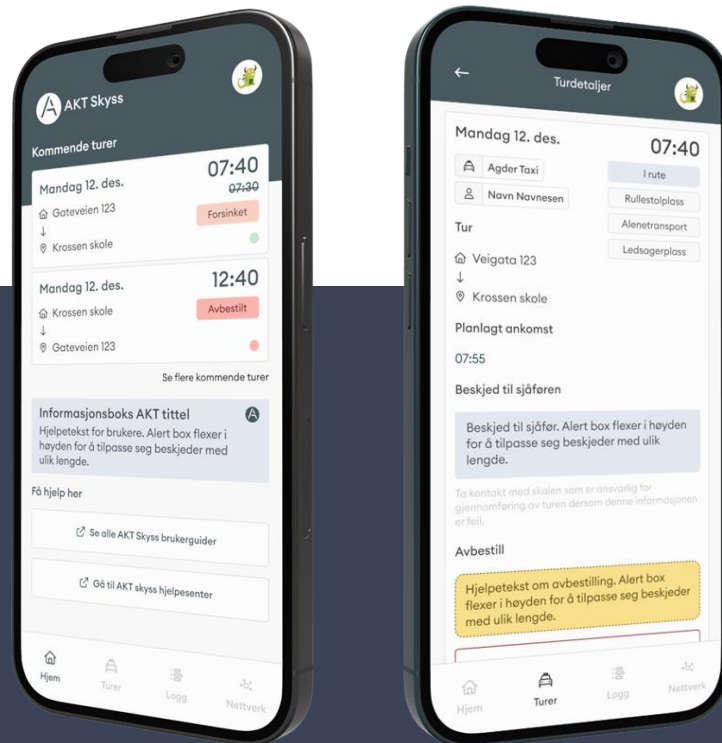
AKT Skyss

Kommende turer

Mandag 12. des.
07:40
07:30
Gateveien 123
Forsinket
↓
Krossen skole

Mandag 12. des.
12:40
Krossen skole
Avbestilt
↓
Gateveien 123

Se flere kommende turer

Informasjonsboks AKT tittel
Hjelpetekst for brukere. Alert box flexer i høyden for å tilpasse seg beskjeder med ulik lengde.

Få hjelp her

Se alle AKT Skyss brukerguider

Gå til AKT skyss hjelpesenter

Hjem
Turer
Logg
Nettverk

←
Turdetaljer

Mandag 12. des.
07:40
Agder Taxi
I rute
Navn Navnesen
Rullestolplass
Tur
Alenetransport
Ledsagerplass
Veigata 123
↓
Krossen skole

Planlagt ankomst
07:55

Beskjed til sjåføren
Beskjed til sjåfør. Alert box flexer i høyden for å tilpasse seg beskjeder med ulik lengde.

Ta kontakt med skolen som er ansvarlig for gjennomføring av turen dersom denne informasjonen er feil.

Avbestill
Hjelpetekst om avbestilling. Alert box flexer i høyden for å tilpasse seg beskjeder med ulik lengde.

Hjem
Turer
Logg
Nettverk